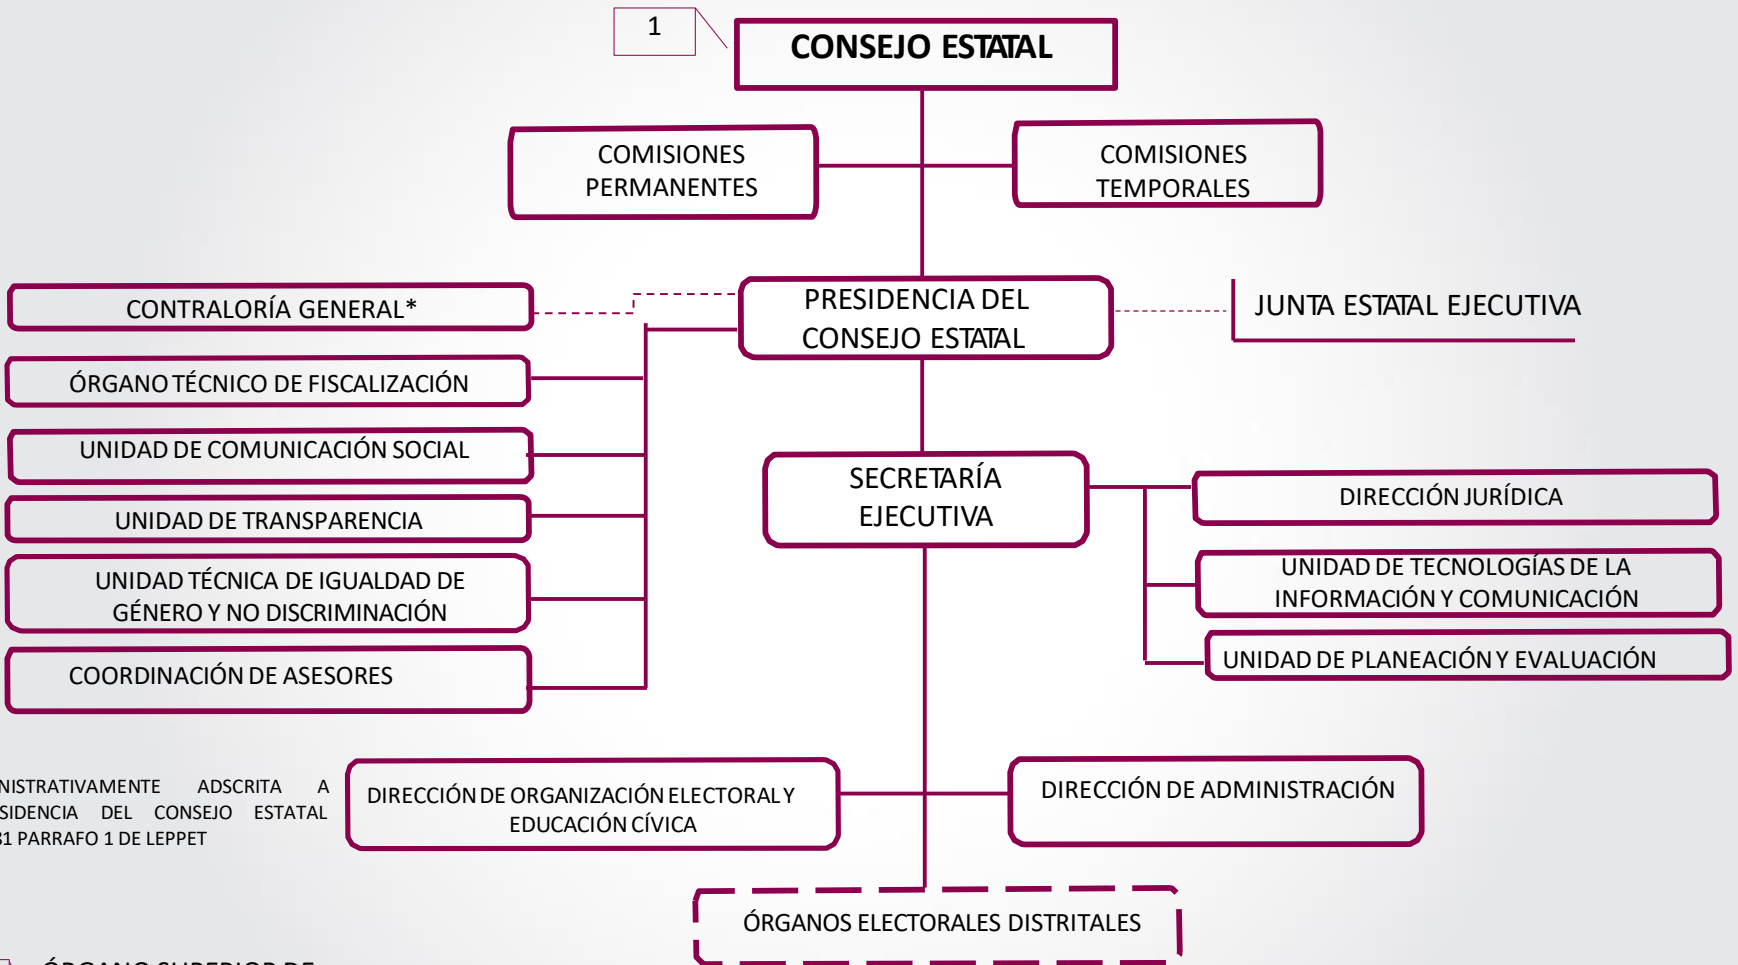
1

CONSEJO ESTATAL

COMISIONES PERMANENTES

COMISIONES TEMPORALES

CONTRALORÍA GENERAL*

PRESIDENCIA DEL CONSEJO ESTATAL

JUNTA ESTATAL EJECUTIVA

ÓRGANO TÉCNICO DE FISCALIZACIÓN

UNIDAD DE COMUNICACIÓN SOCIAL

UNIDAD DE TRANSPARENCIA

UNIDAD TÉCNICA DE IGUALDAD DE GÉNERO Y NO DISCRIMINACIÓN

COORDINACIÓN DE ASESORES

SECRETARÍA EJECUTIVA

DIRECCIÓN JURÍDICA

UNIDAD DE TECNOLOGÍAS DE LA INFORMACIÓN Y COMUNICACIÓN

UNIDAD DE PLANEACIÓN Y EVALUACIÓN

NISTRATIVAMENTE ADSCRITA A SIDENCIA DEL CONSEJO ESTATAL 31 PARRAFO 1 DE LEPPET

DIRECCIÓN DE ORGANIZACIÓN ELECTORAL Y EDUCACIÓN CÍVICA

DIRECCIÓN DE ADMINISTRACIÓN

ÓRGANOS ELECTORALES DISTRITALES

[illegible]